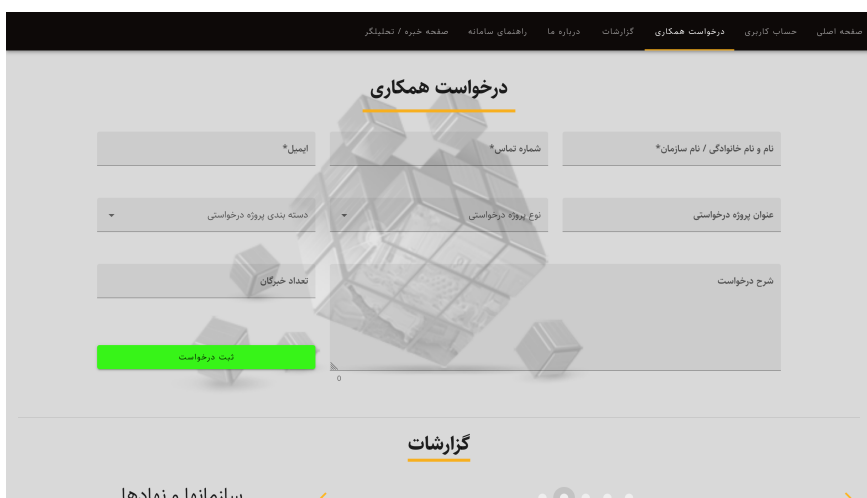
صفحه اصلی | حساب کاربری | درخواست همکاری | گزارشات | درباره ما | راهنمای سامانه | صفحه خبره / تحلیلگر

درخواست همکاری

نام و نام خانوادگی / نام سازمان*

شماره تماس*

ایمیل*

عنوان پروژه درخواستی

نوع پروژه درخواستی

دسته بندی پروژه درخواستی

شرح درخواست

تعداد خبرگان

ثبت درخواست

0

گزارشات

سازمانها و نهادها